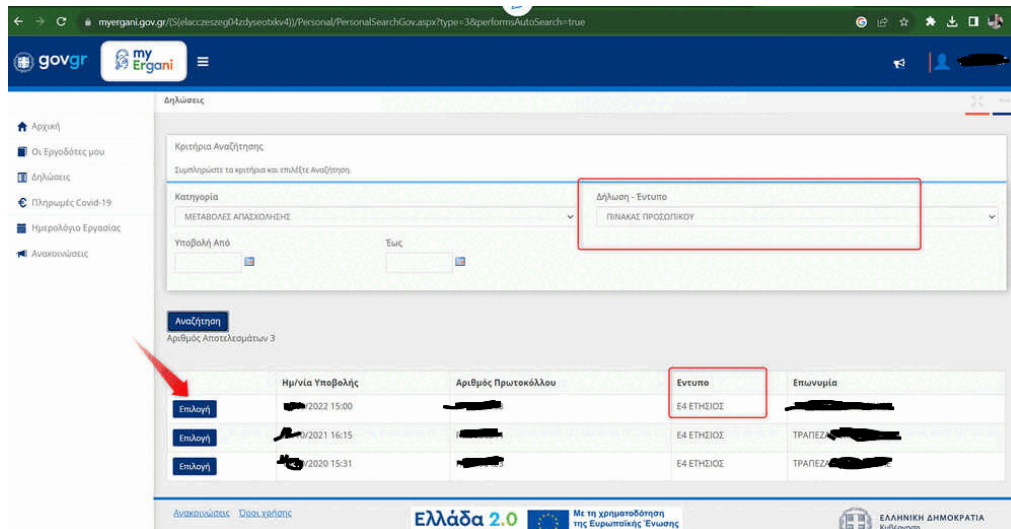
myergani.gov.gr/(S(elacczeszeg04zdyseotxkv4))/Personal/PersonalSearchGov.aspx?type=3&performsAutoSearch=true

govgr my Ergani

Δηλώσεις

Αρχική
Οι Εργοδότες μου
Δηλώσεις
Πληρωμές Covid-19
Ημερολόγιο Εργασίας
Ανακοινώσεις

Κριτήρια Αναζήτησης
Συμπληρώστε τα κριτήρια και επιλέξτε Αναζήτηση.

Κατηγορία
ΜΕΤΑΒΟΛΕΣ ΑΠΑΣΧΟΛΗΣΗΣ

Δήλωση - Έντυπο
ΠΙΝΑΚΑΣ ΠΡΟΣΩΠΙΚΟΥ

Υποβολή Από

Έως

Αναζήτηση
Αριθμός Αποτελεσμάτων 3

| | Ημ/νία Υποβολής | Αριθμός Πρωτοκόλλου | Εντυπο | Επωνυμία |
|---|---|---|---|---|
| Επιλογή | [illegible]/2022 15:00 | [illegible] | Ε4 ΕΤΗΣΙΟΣ | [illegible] |
| Επιλογή | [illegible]/2021 16:15 | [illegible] | Ε4 ΕΤΗΣΙΟΣ | ΤΡΑΠΕΖ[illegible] |
| Επιλογή | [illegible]/2020 15:31 | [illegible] | Ε4 ΕΤΗΣΙΟΣ | ΤΡΑΠΕΖ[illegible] |

Ανακοινώσεις Όροι χρήσης

Ελλάδα 2.0 Με τη χρηματοδότηση της Ευρωπαϊκής Ένωσης

ΕΛΛΗΝΙΚΗ ΔΗΜΟΚΡΑΤΙΑ Κυβέρνηση